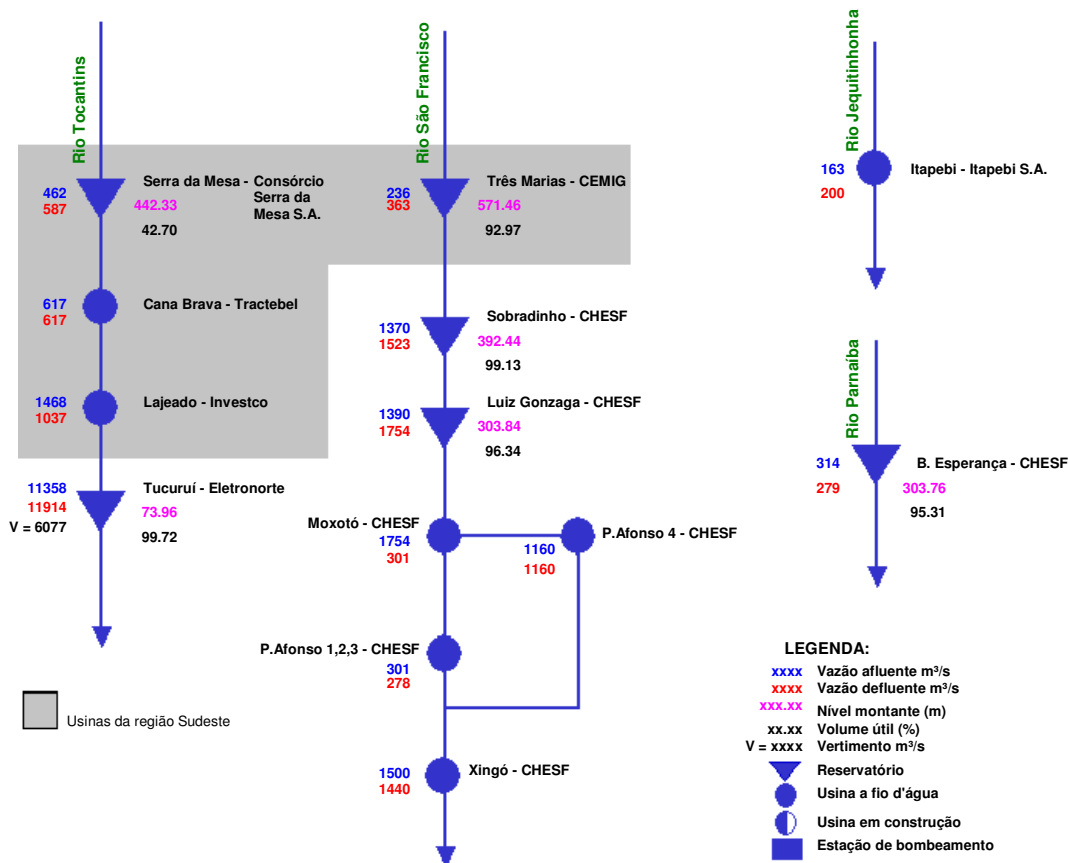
Rio Tocantins

462
587
Serra da Mesa - Consórcio Serra da Mesa S.A.
442.33
42.70

617
617
Cana Brava - Tractebel

1468
1037
Lajeado - Investco

11358
11914
V = 6077
Tucuruí - Eletronorte
73.96
99.72

Rio São Francisco

236
363
Três Marias - CEMIG
571.46
92.97

1370
1523
Sobradinho - CHESF
392.44
99.13

1390
1754
Luiz Gonzaga - CHESF
303.84
96.34

Moxotó - CHESF
1754
301

1160
1160
P.Afonso 4 - CHESF

P.Afonso 1,2,3 - CHESF
301
278

1500
1440
Xingó - CHESF

Rio Jequitinhonha

163
200
Itapebi - Itapebi S.A.

Rio Parnaíba

314
279
B. Esperança - CHESF
303.76
95.31

Usinas da região Sudeste

LEGENDA:
xxxx Vazão afluente m³/s
xxxx Vazão defluente m³/s
xxx.xx Nível montante (m)
xx.xx Volume útil (%)
V = xxxx Vertimento m³/s
Reservatório
Usina a fio d'água
Usina em construção
Estação de bombeamento